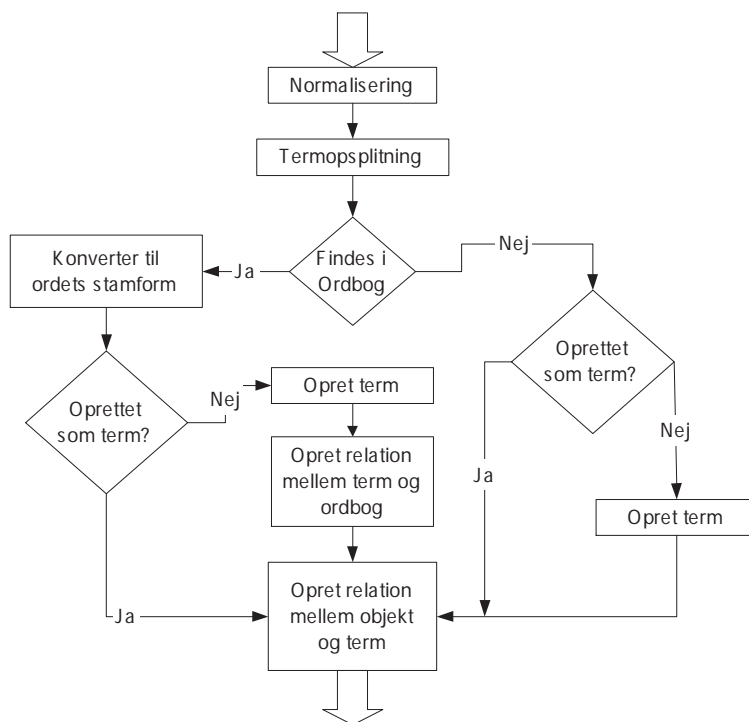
Normalisering

Termopsplitning

Konverter til ordets stamform

Ja

Findes i Ordbog

Nej

Oprettet som term?

Nej

Opret term

Oprettet som term?

Opret relation mellem term og ordbog

Nej

Ja

Opret term

Ja

Opret relation mellem objekt og term